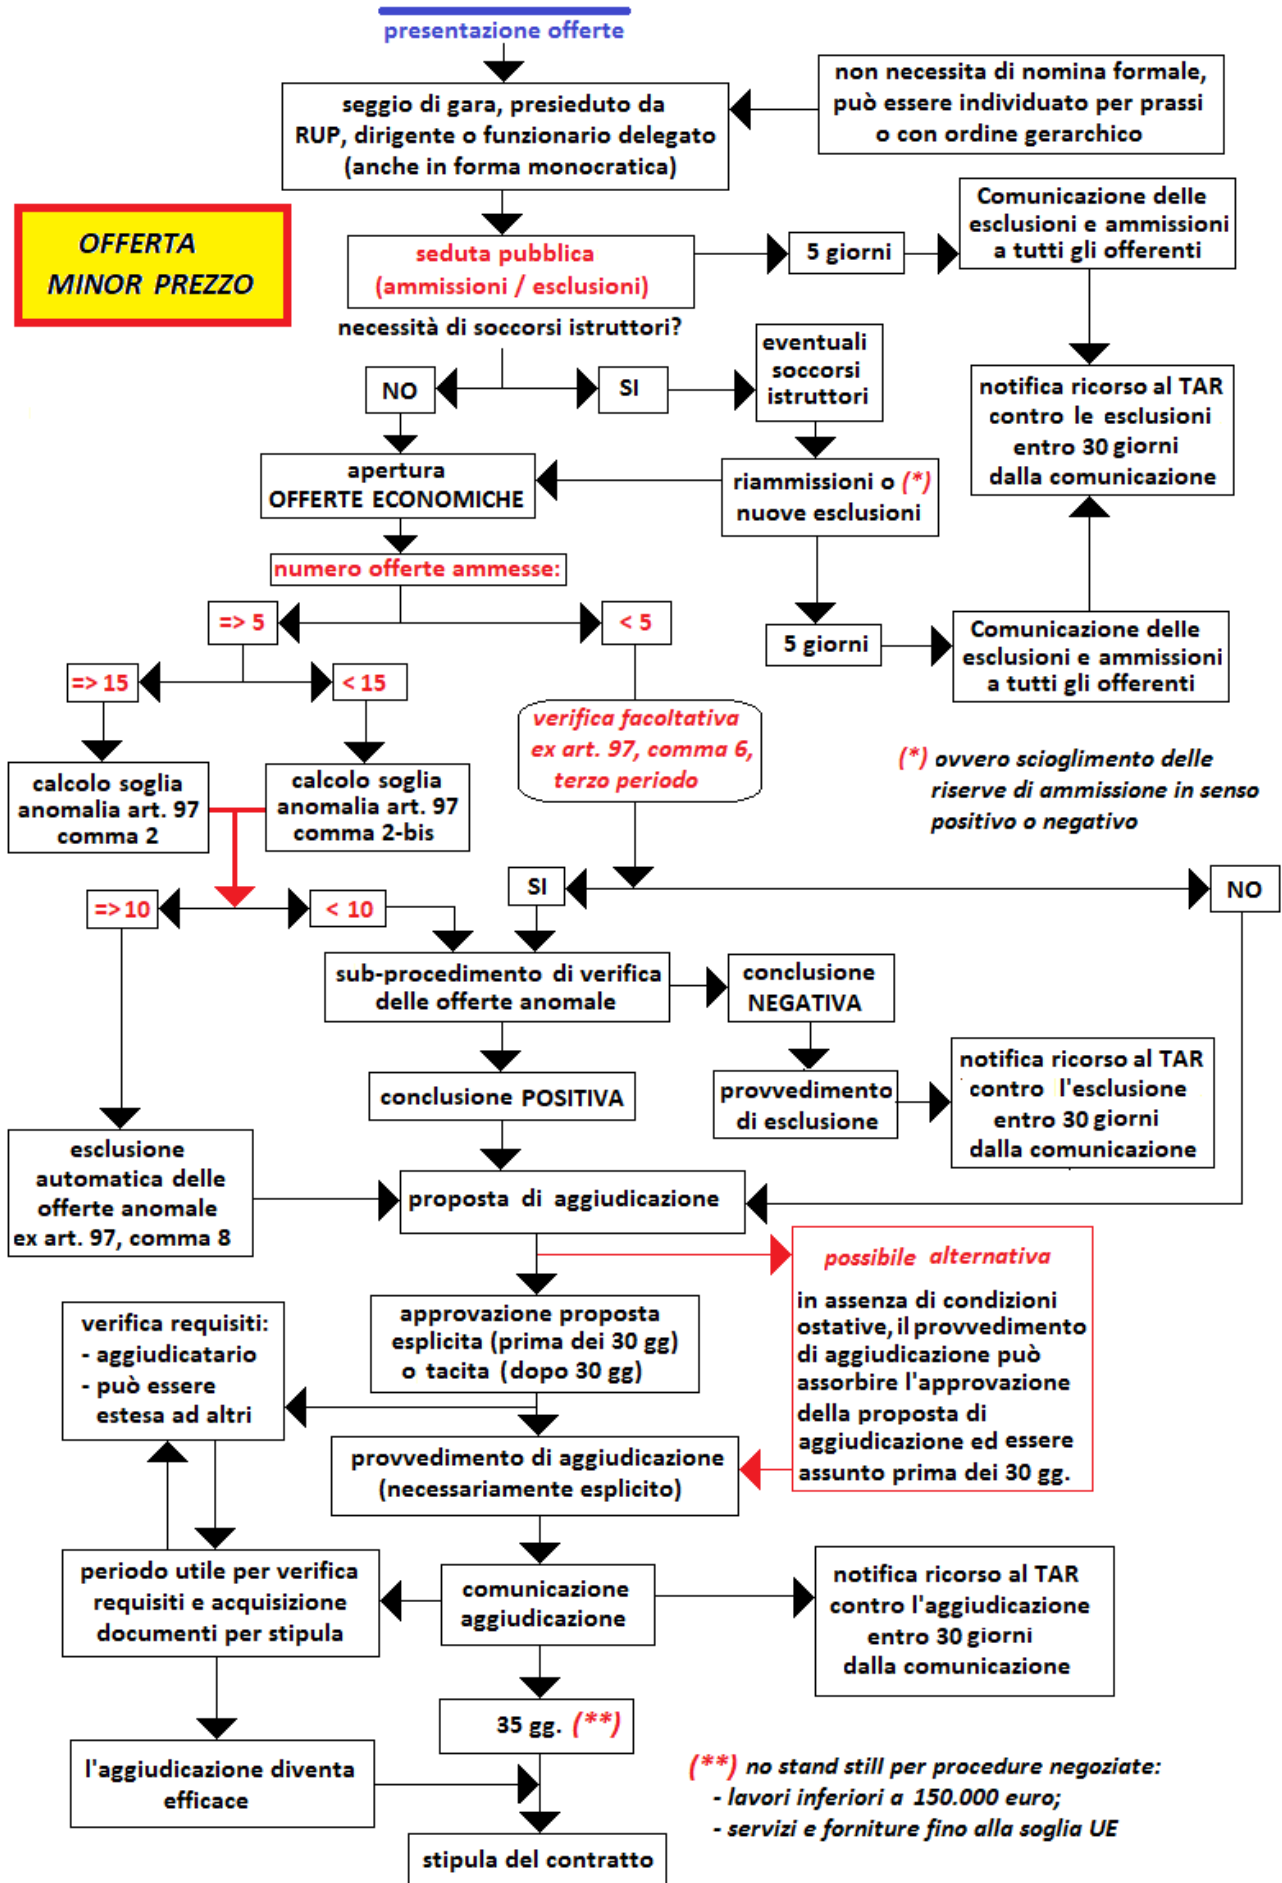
presentazione offerte

seggio di gara, presieduto da RUP, dirigente o funzionario delegato (anche in forma monocratica)

non necessita di nomina formale, può essere individuato per prassi o con ordine gerarchico

OFFERTA MINOR PREZZO

seduta pubblica (ammissioni / esclusioni)

5 giorni

Comunicazione delle esclusioni e ammissioni a tutti gli offerenti

necessità di soccorsi istruttori?

NO

SI

eventuali soccorsi istruttori

notifica ricorso al TAR contro le esclusioni entro 30 giorni dalla comunicazione

apertura OFFERTE ECONOMICHE

riammissioni o (*) nuove esclusioni

numero offerte ammesse:

=> 5

< 5

5 giorni

Comunicazione delle esclusioni e ammissioni a tutti gli offerenti

=> 15

< 15

verifica facoltativa ex art. 97, comma 6, terzo periodo

calcolo soglia anomalia art. 97 comma 2

calcolo soglia anomalia art. 97 comma 2-bis

(*) ovvero scioglimento delle riserve di ammissione in senso positivo o negativo

=> 10

< 10

SI

NO

sub-procedimento di verifica delle offerte anomale

conclusione NEGATIVA

conclusione POSITIVA

provvedimento di esclusione

notifica ricorso al TAR contro l'esclusione entro 30 giorni dalla comunicazione

esclusione automatica delle offerte anomale ex art. 97, comma 8

proposta di aggiudicazione

possibile alternativa

in assenza di condizioni ostative, il provvedimento di aggiudicazione può assorbire l'approvazione della proposta di aggiudicazione ed essere assunto prima dei 30 gg.

verifica requisiti:
- aggiudicatario
- può essere estesa ad altri

approvazione proposta esplicita (prima dei 30 gg) o tacita (dopo 30 gg)

provvedimento di aggiudicazione (necessariamente esplicito)

periodo utile per verifica requisiti e acquisizione documenti per stipula

comunicazione aggiudicazione

notifica ricorso al TAR contro l'aggiudicazione entro 30 giorni dalla comunicazione

35 gg. (**)

l'aggiudicazione diventa efficace

(**) no stand still per procedure negoziate:
- lavori inferiori a 150.000 euro;
- servizi e forniture fino alla soglia UE

stipula del contratto